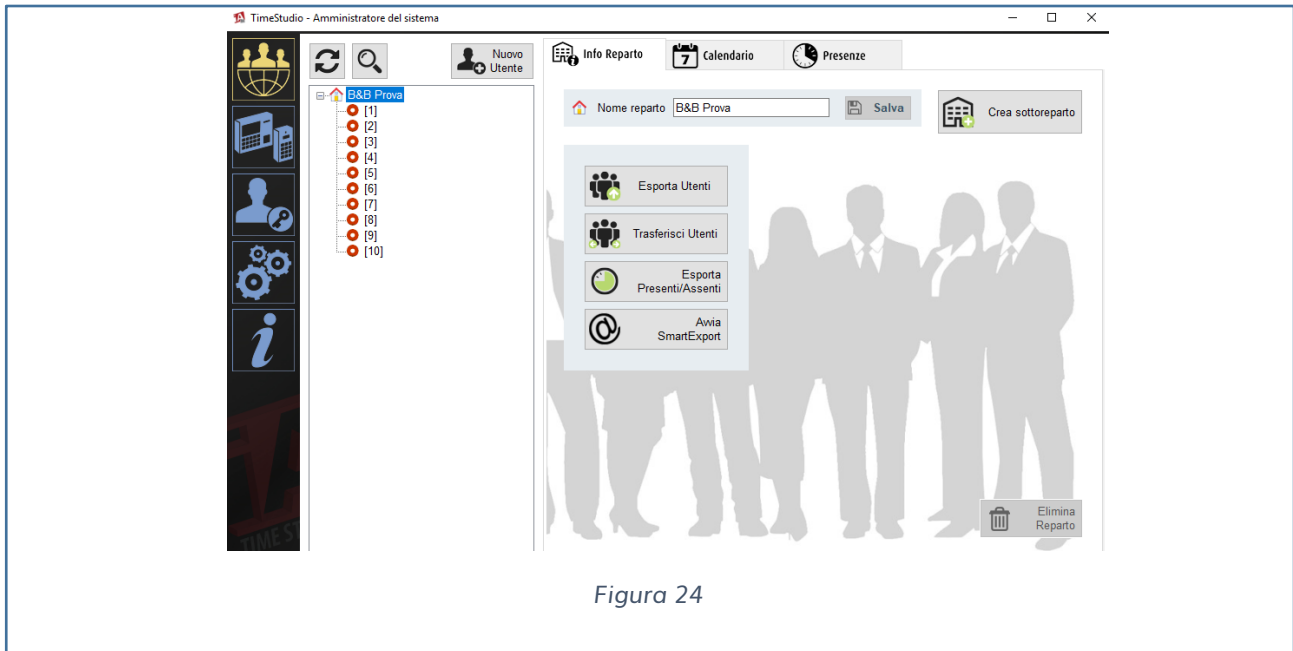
TimeStudio - Amministratore del sistema

Nuovo Utente

B&B Prova
[1]
[2]
[3]
[4]
[5]
[6]
[7]
[8]
[9]
[10]

Info Reparto
7 Calendario
Presenze

Nome reparto B&B Prova
Salva
Crea sottoreparto

Esporta Utenti
Trasferisci Utenti
Esporta Presenti/Assenti
Awia SmartExport

Elimina Reparto

TIMEST

Figura 24